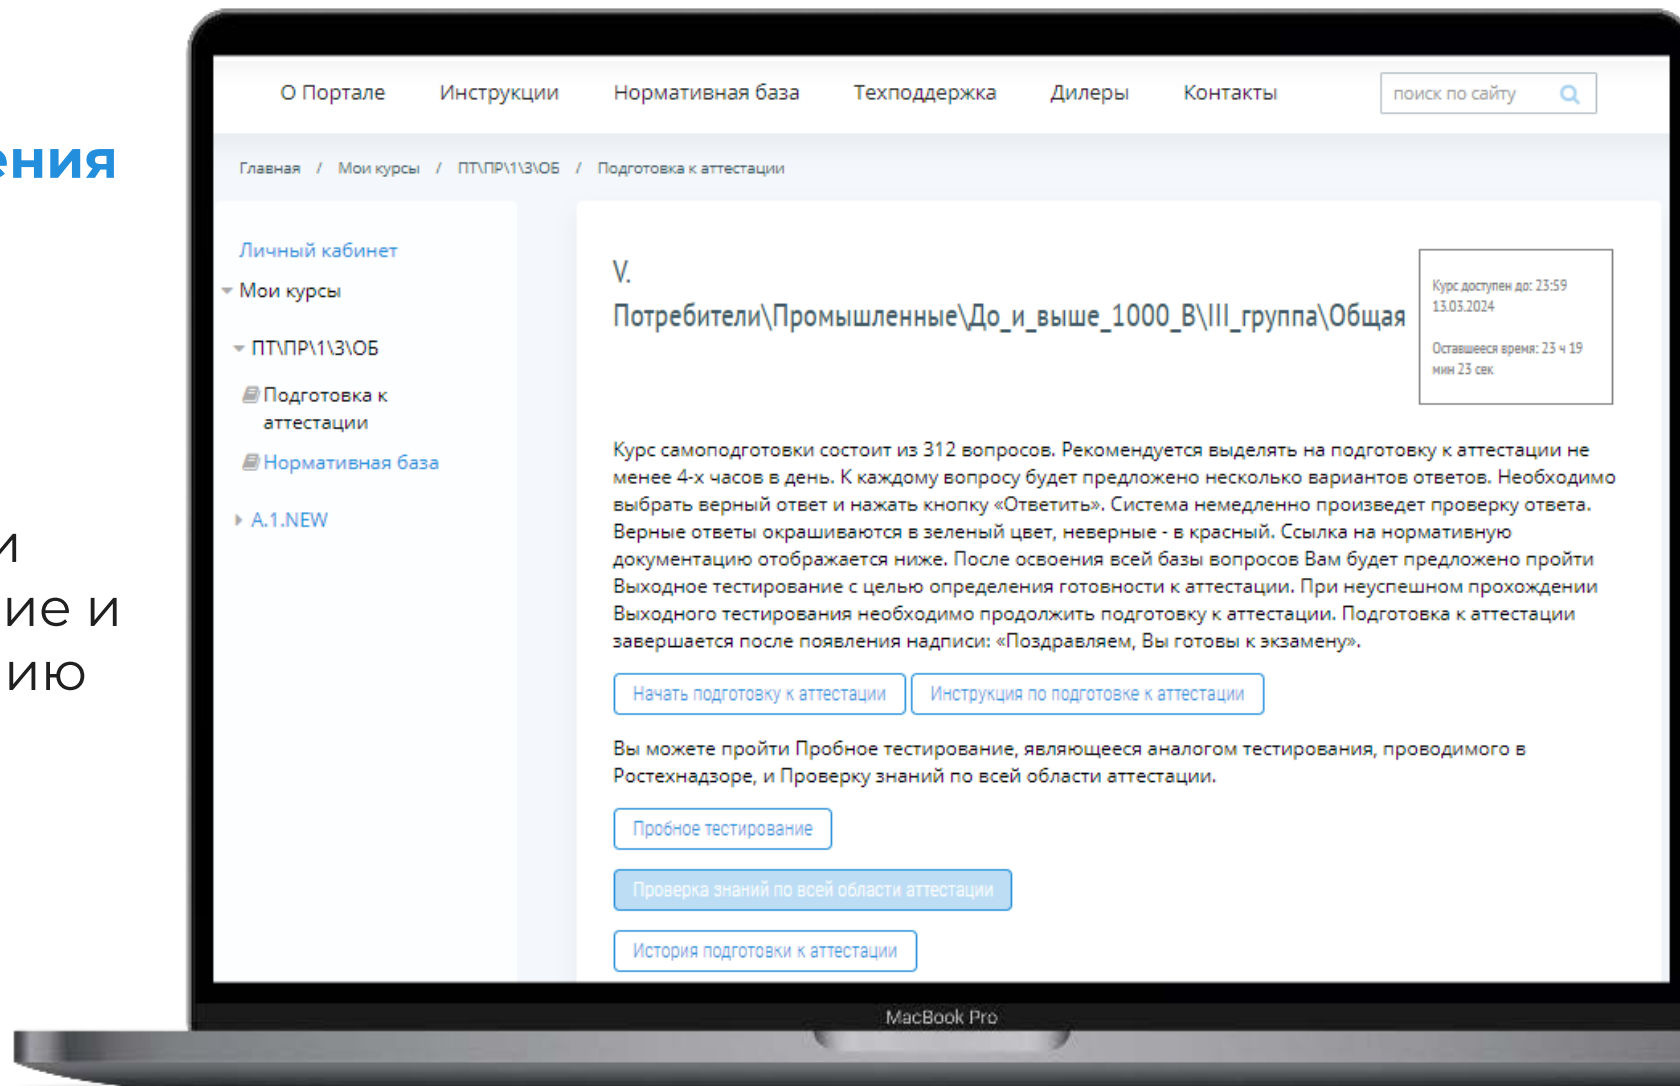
ения

и
ие и
ию

О Портале Инструкции Нормативная база Техподдержка Дилеры Контакты
поиск по сайту

Главная / Мои курсы / ПТ\ПР\1\3\ОБ / Подготовка к аттестации

Личный кабинет
Мои курсы
ПТ\ПР\1\3\ОБ
Подготовка к аттестации
Нормативная база
A.1.NEW

V. Потребители\Промышленные\До_и_выше_1000_В\III_группа\Общая

Курс доступен до: 23:59 13.03.2024

Оставшееся время: 23 ч 19 мин 23 сек

Курс самоподготовки состоит из 312 вопросов. Рекомендуется выделять на подготовку к аттестации не менее 4-х часов в день. К каждому вопросу будет предложено несколько вариантов ответов. Необходимо выбрать верный ответ и нажать кнопку «Ответить». Система немедленно произведет проверку ответа. Верные ответы окрашиваются в зеленый цвет, неверные - в красный. Ссылка на нормативную документацию отображается ниже. После освоения всей базы вопросов Вам будет предложено пройти Выходное тестирование с целью определения готовности к аттестации. При неуспешном прохождении Выходного тестирования необходимо продолжить подготовку к аттестации. Подготовка к аттестации завершается после появления надписи: «Поздравляем, Вы готовы к экзамену».

Начать подготовку к аттестации
Инструкция по подготовке к аттестации

Вы можете пройти Пробное тестирование, являющееся аналогом тестирования, проводимого в Ростехнадзоре, и Проверку знаний по всей области аттестации.

Пробное тестирование
Проверка знаний по всей области аттестации
История подготовки к аттестации

MacBook Pro